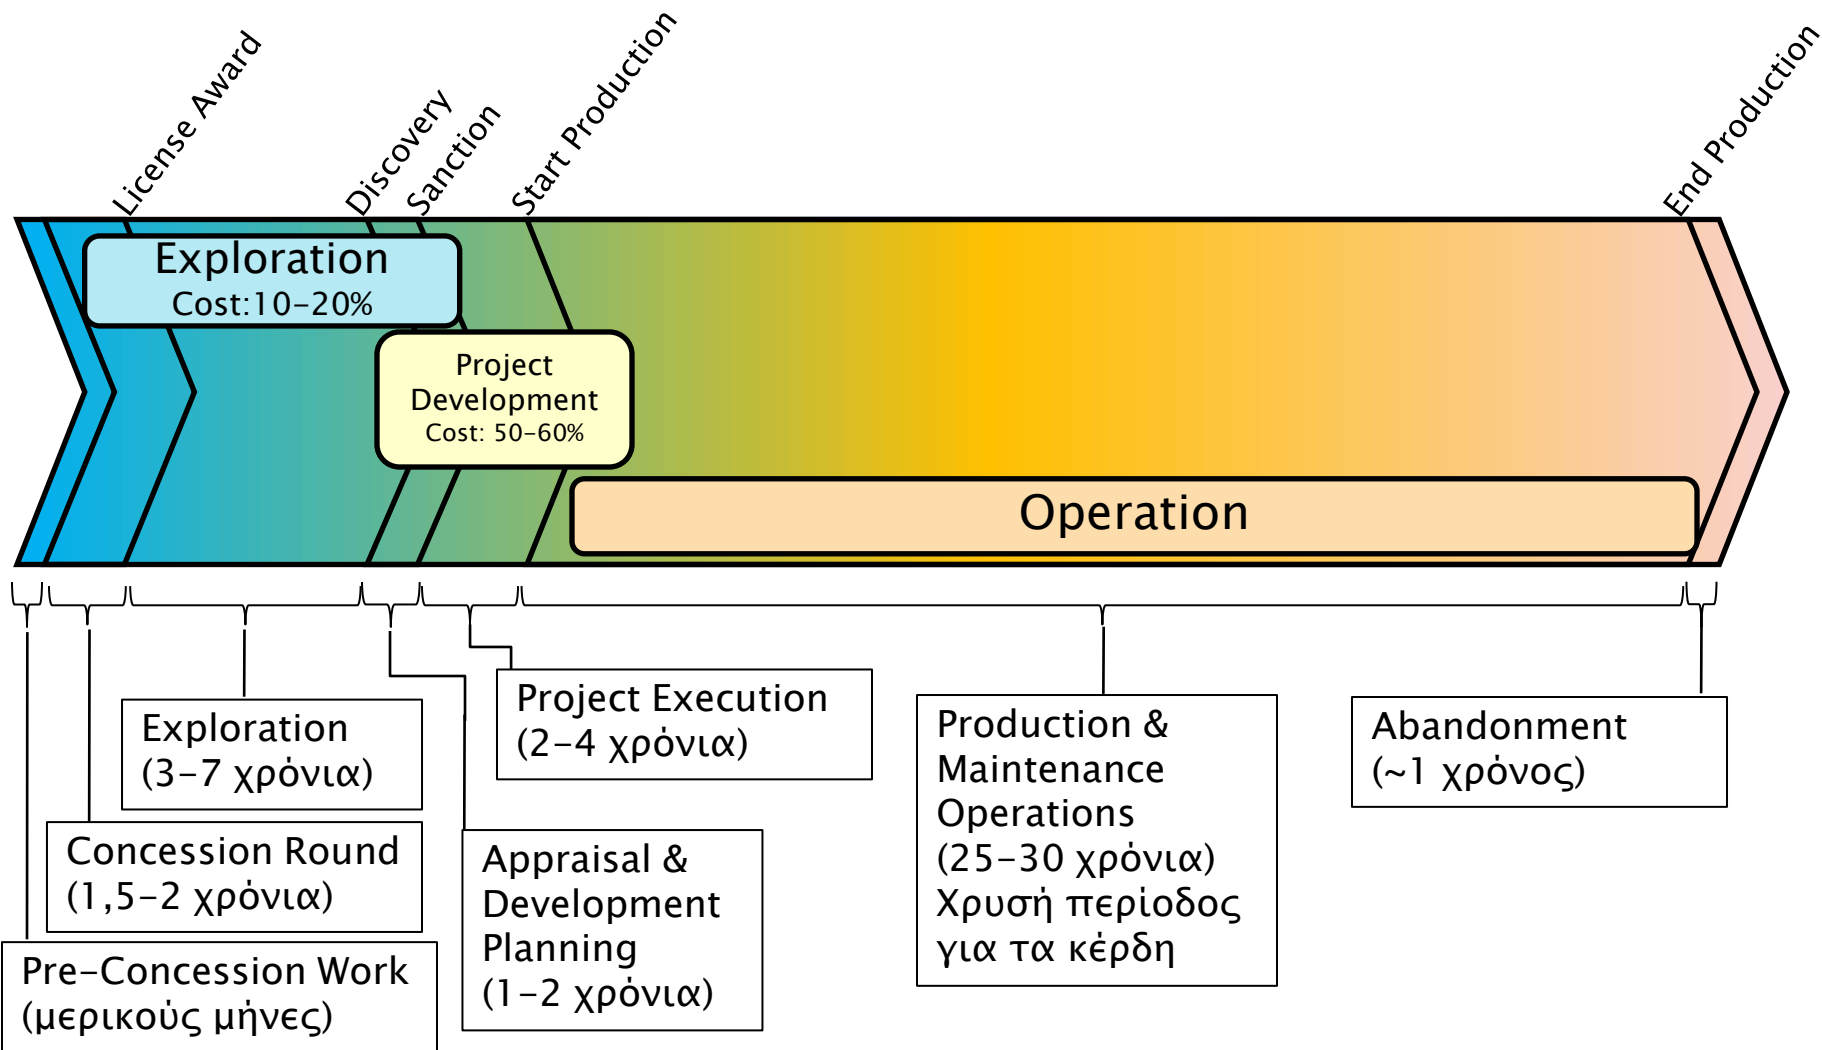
License Award
Discovery
Sanction
Start Production
End Production

Exploration
Cost:10–20%

Project Development
Cost: 50–60%

Operation

Exploration
(3–7 χρόνια)

Concession Round
(1,5–2 χρόνια)

Pre-Concession Work
(μερικούς μήνες)

Project Execution
(2–4 χρόνια)

Appraisal & Development Planning
(1–2 χρόνια)

Production & Maintenance Operations
(25–30 χρόνια)
Χρυσή περίοδος για τα κέρδη

Abandonment
(~1 χρόνος)